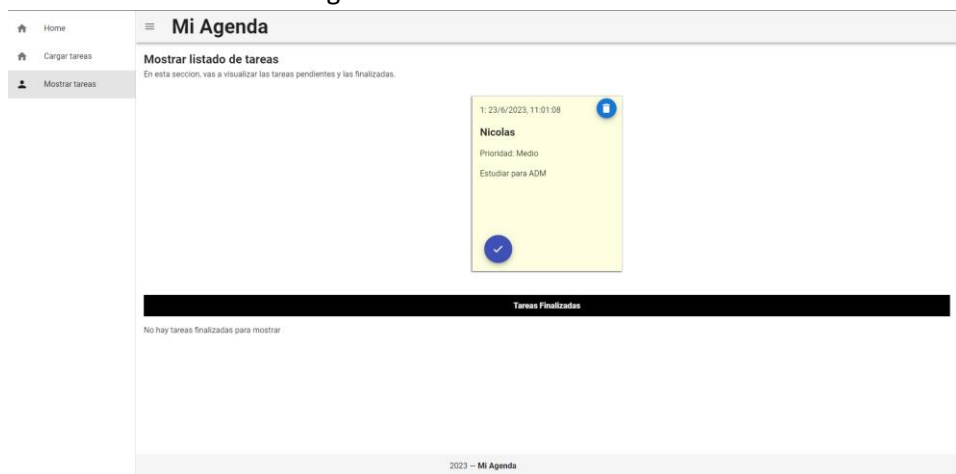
Home

Cargar tareas

Mostrar tareas

Mi Agenda

Mostrar listado de tareas

En esta seccion, vas a visualizar las tareas pendientes y las finalizadas.

1: 23/6/2023, 11:01:08

Nicolas

Prioridad: Medio

Estudiar para ADM

Tareas Finalizadas

No hay tareas finalizadas para mostrar

2023 – Mi Agenda